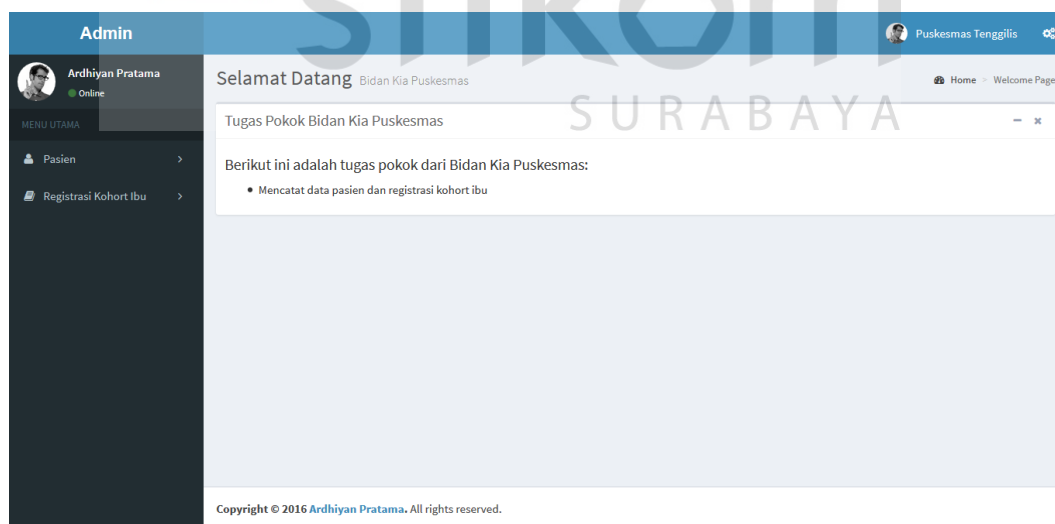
Admin

Puskesmas Tenggilis

Ardhiyan Pratama
Online

MENU UTAMA

Pasien

Registrasi Kohort Ibu

Selamat Datang Bidan Kia Puskesmas

Home > Welcome Page

SURABAYA

Tugas Pokok Bidan Kia Puskesmas

Berikut ini adalah tugas pokok dari Bidan Kia Puskesmas:

- Mencatat data pasien dan registrasi kohort ibu

Copyright © 2016 Ardhiyan Pratama. All rights reserved.